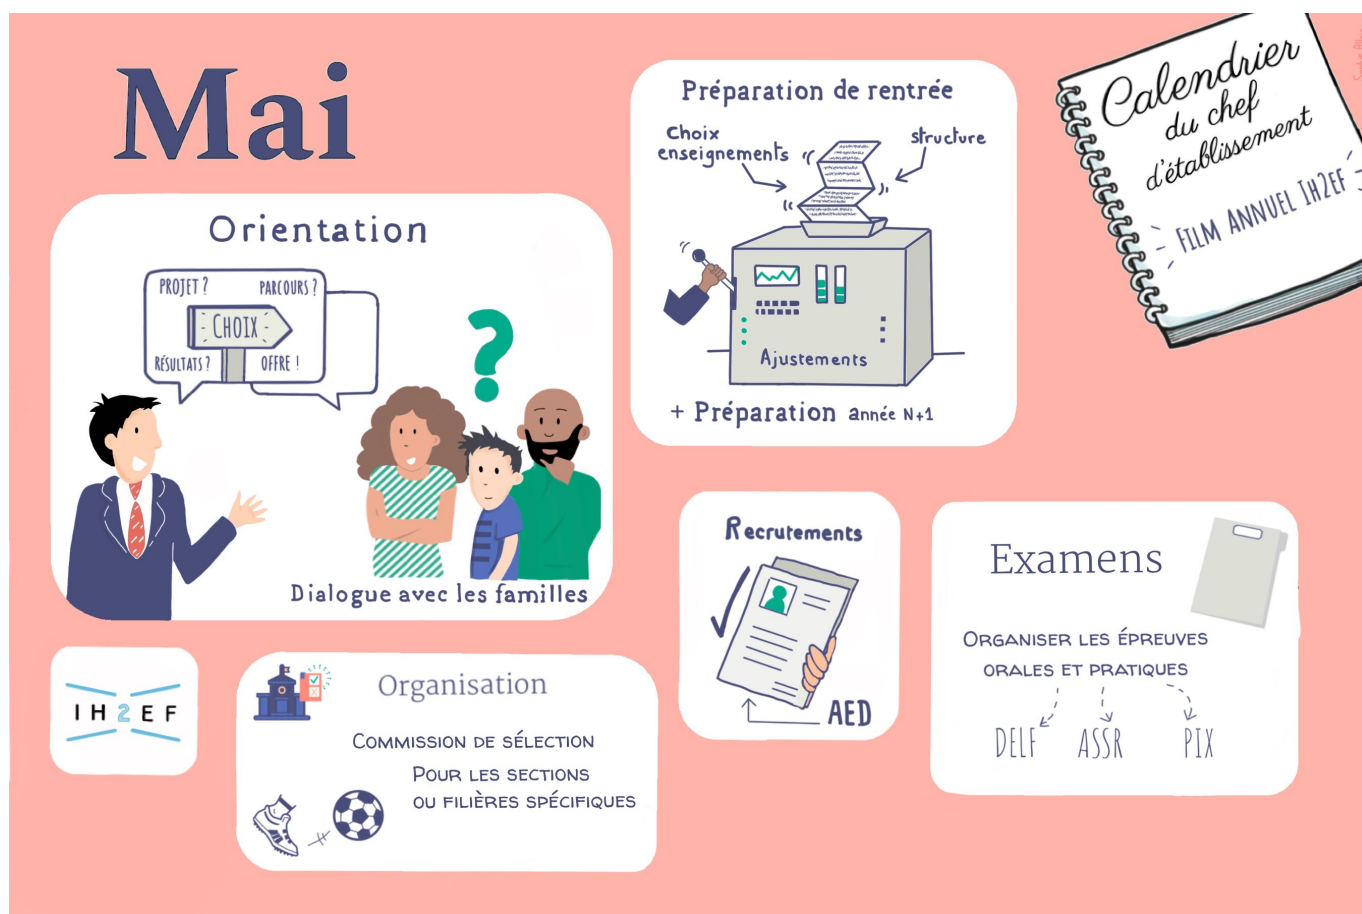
Mai

Orientation

PROJET ? PARCOURS ?
CHOIX
RÉSULTATS ? OFFRE !

?

Dialogue avec les familles

Préparation de rentrée

Choix enseignements

structure

Ajustements

+ Préparation année N+1

Calendrier du chef d'établissement

FILM ANNUEL IH2EF

Recrutements

AED

Examens

ORGANISER LES ÉPREUVES ORALES ET PRATIQUES

DELF ASSR PIX

IH2EF

Organisation

COMMISSION DE SÉLECTION

POUR LES SECTIONS OU FILIÈRES SPÉCIFIQUES